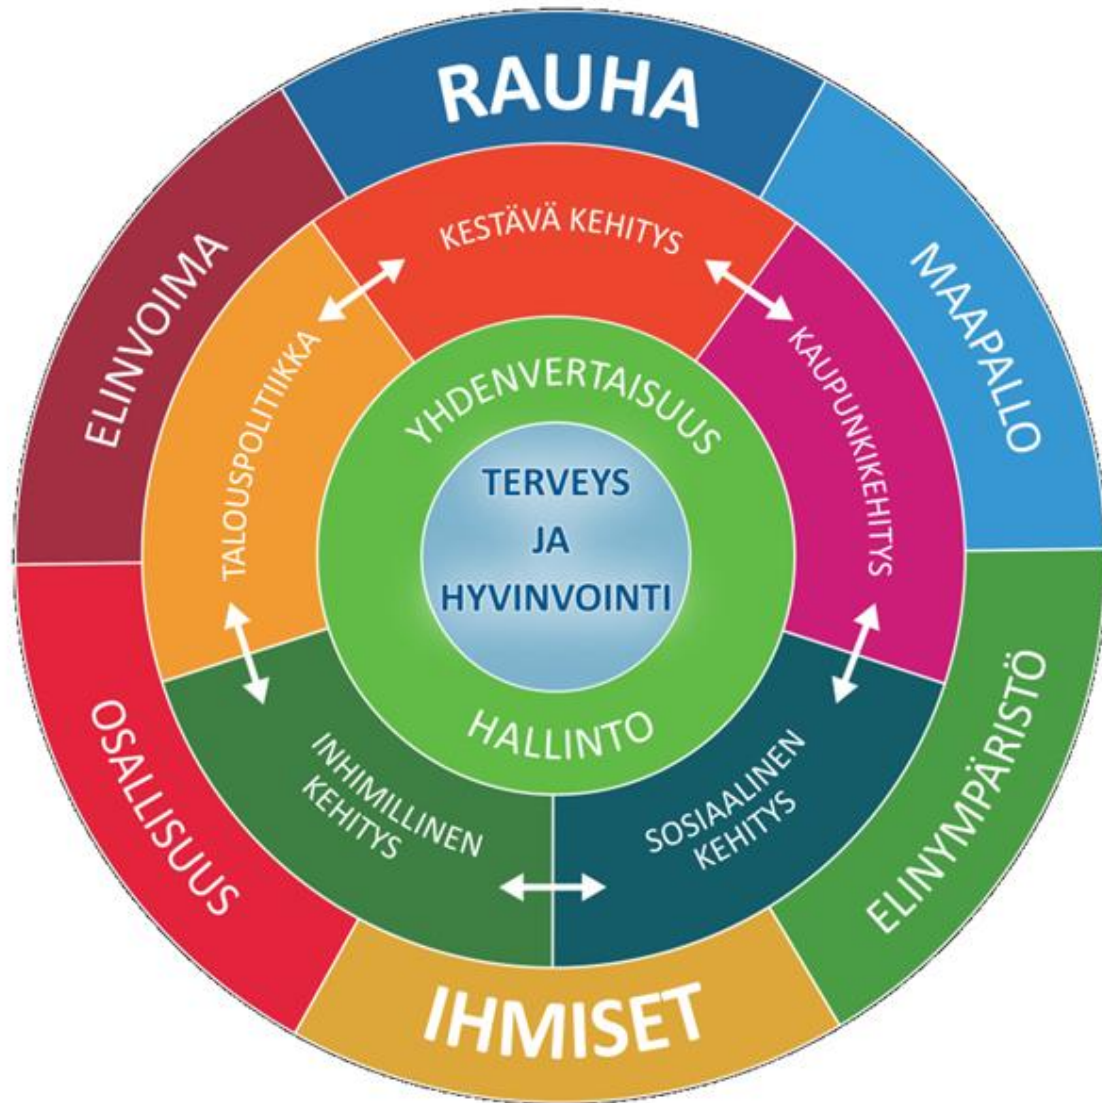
RAUHA

MAAPALLO

ELINYMPÄRISTÖ

IHMISET

OSALLISUUS

ELINVOIMA

KESTÄVÄ KEHITYS

KAUPUNKIKEHITYS

SOSIAALINEN KEHITYS

INHIMILLINEN KEHITYS

TALOUSPOLITIIKKA

YHDENVERTAISUUS

HALLINTO

TERVEYS JA HYVINVOINTI